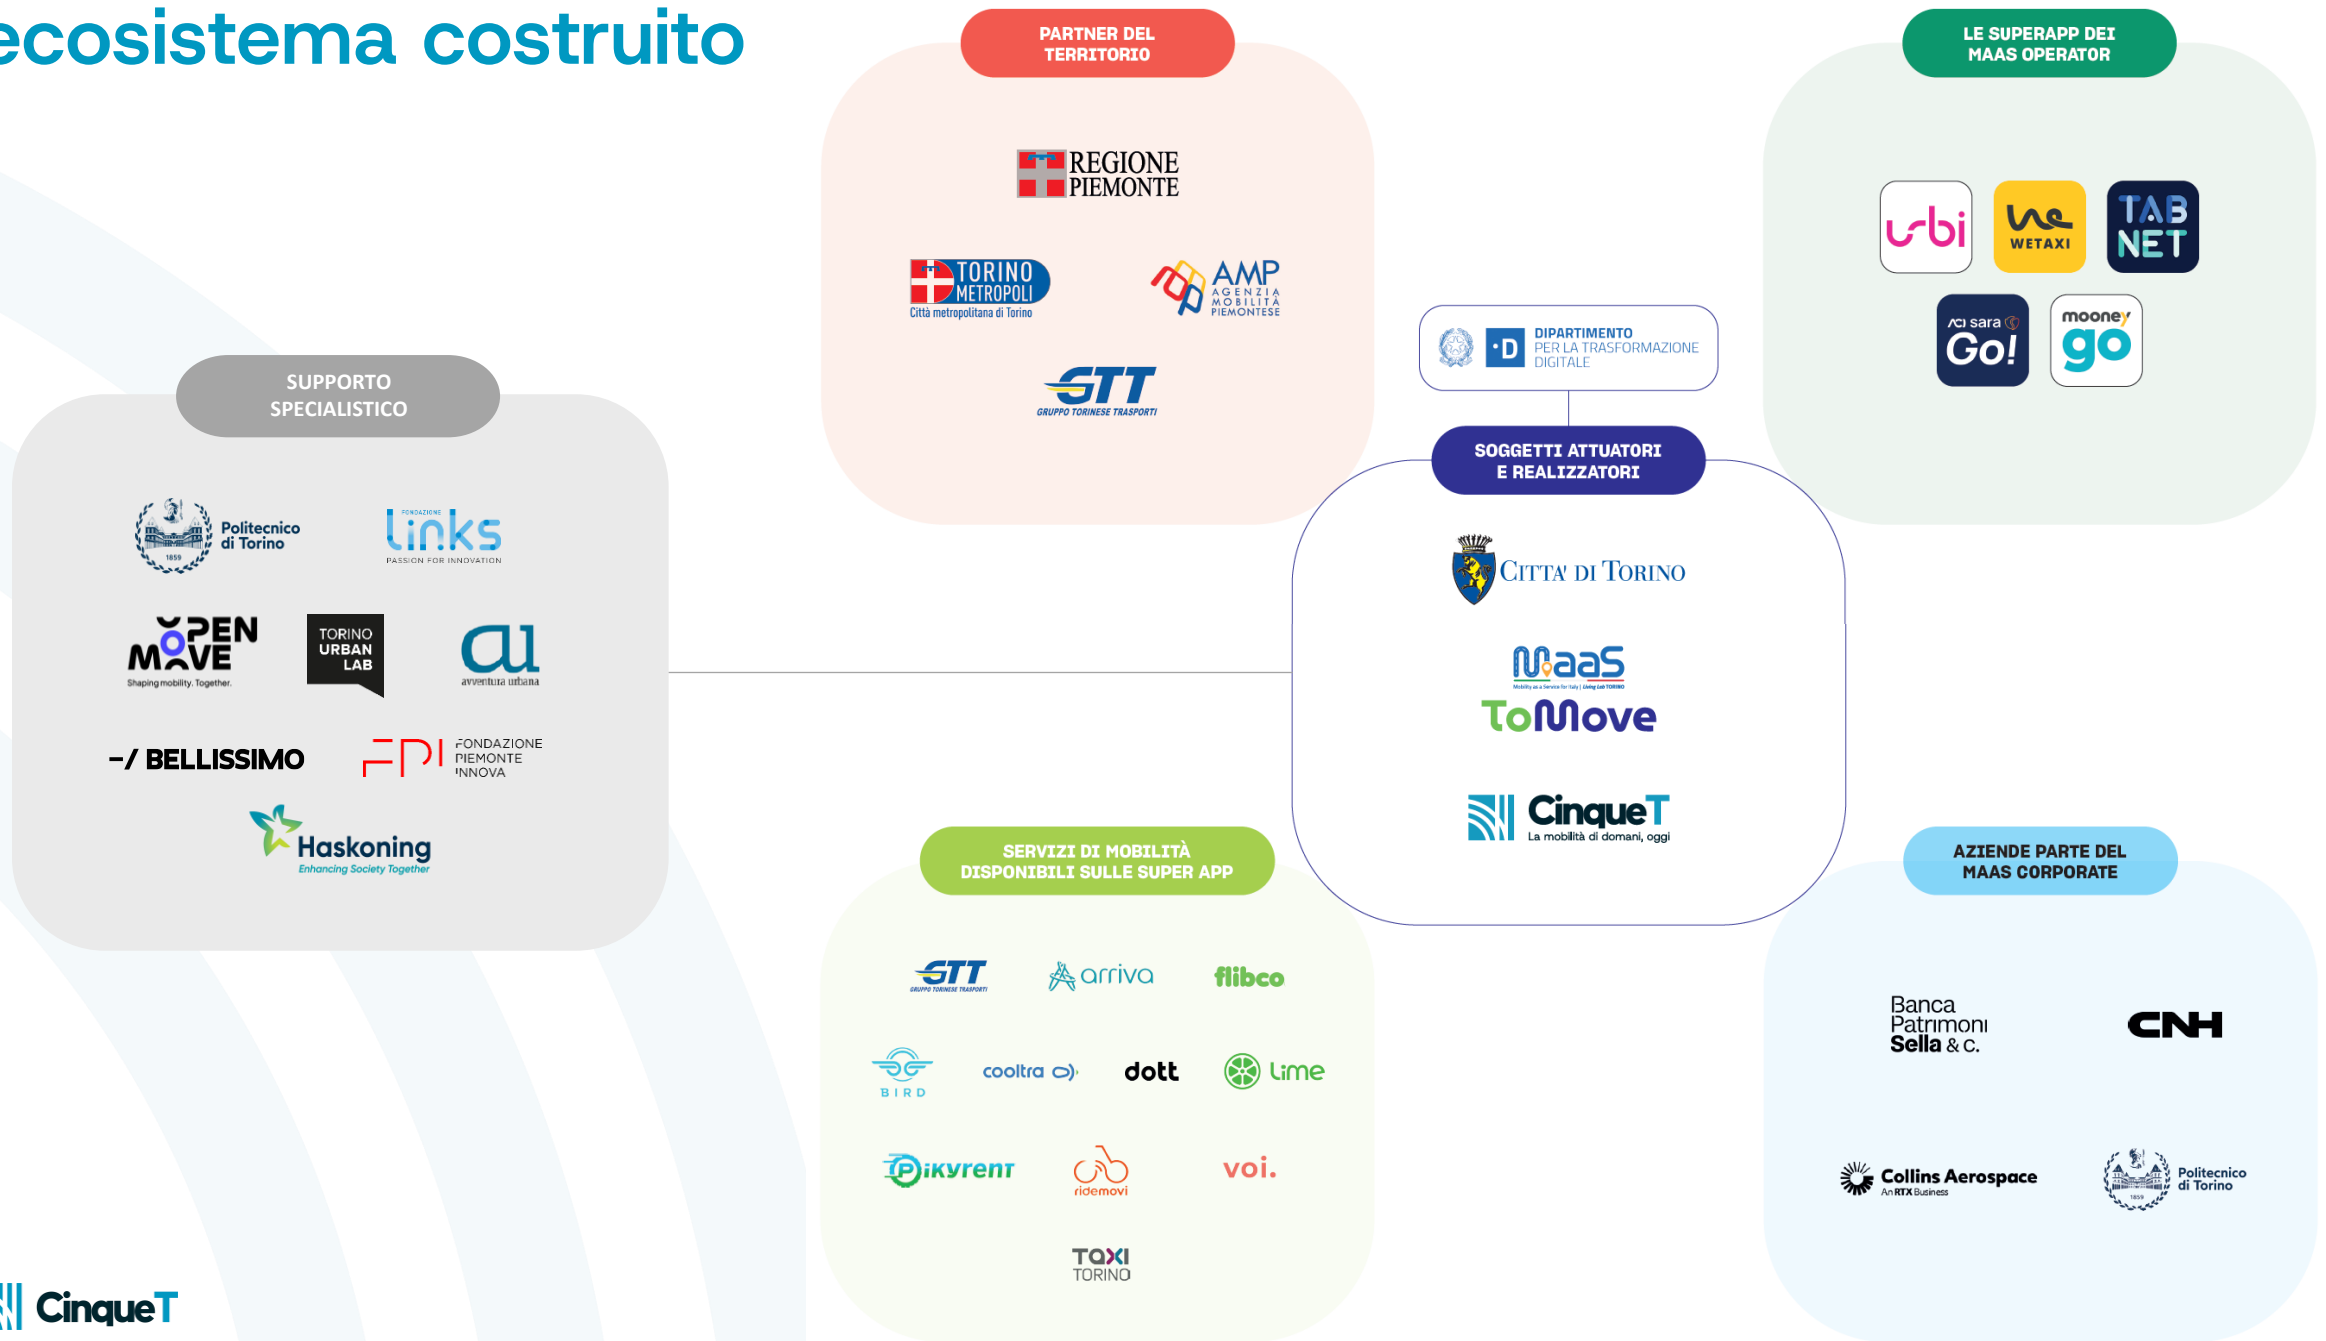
ecosistema costruito

SUPPORTO SPECIALISTICO

Politecnico di Torino

FONDAZIONE LINKS PASSION FOR INNOVATION

OPEN MOVE Shaping mobility. Together.

TORINO URBAN LAB

au avventura urbana

-/ BELLISSIMO

FPI FONDAZIONE PIEMONTE INNOVA

Haskoning Enhancing Society Together

PARTNER DEL TERRITORIO

REGIONE PIEMONTE

TORINO METROPOLI Città metropolitana di Torino

AMP AGENZIA MOBILITA PIEMONTESE

GTT GRUPPO TORINESE TRASPORTI

DIPARTIMENTO PER LA TRASFORMAZIONE DIGITALE

SOGGETTI ATTUATORI E REALIZZATORI

CITTA' DI TORINO

MaaS ToMove

CinqueT La mobilità di domani, oggi

LE SUPERAPP DEI MAAS OPERATOR

urbi

WETAXI

TAB NET

aci sara Go!

mooney go

SERVIZI DI MOBILITÀ DISPONIBILI SULLE SUPER APP

GTT GRUPPO TORINESE TRASPORTI

arriva

flibco

BIRD

cooltra

dott

lime

bikyrent

ridemovi

voi.

TAXI TORINO

AZIENDE PARTE DEL MAAS CORPORATE

Banca Patrimoni Sella & C.

CNH

Collins Aerospace An RTX Business

Politecnico di Torino

CinqueT